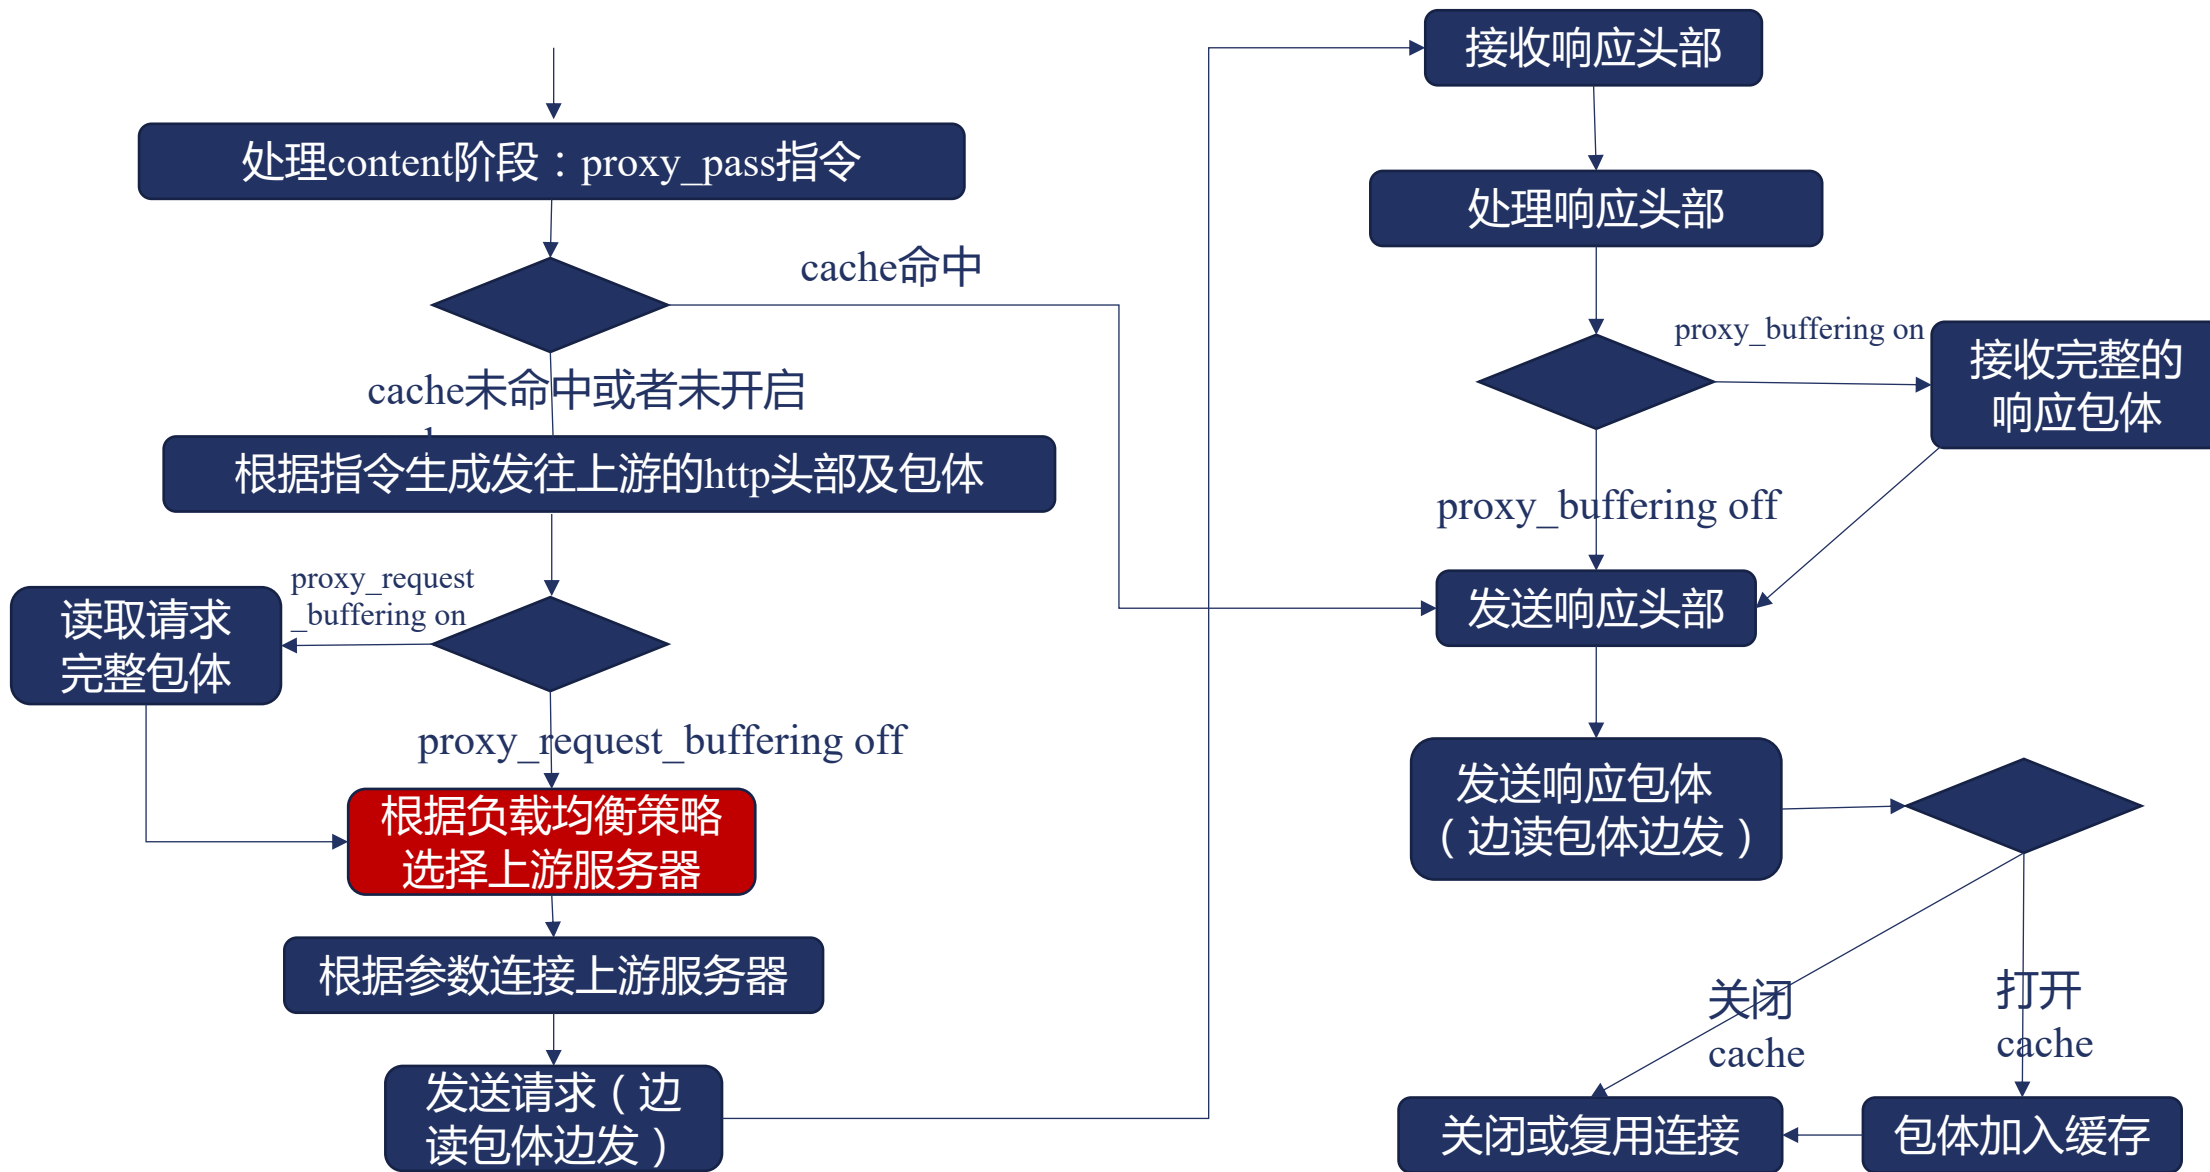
处理content阶段：proxy_pass指令

cache命中

cache未命中或者未开启

根据指令生成发往上游的http头部及包体

proxy_request_buffering on

读取请求完整包体

proxy_request_buffering off

根据负载均衡策略选择上游服务器

根据参数连接上游服务器

发送请求（边读包体边发）

接收响应头部

处理响应头部

proxy_buffering on

接收完整的响应包体

proxy_buffering off

发送响应头部

发送响应包体（边读包体边发）

关闭 cache

打开 cache

关闭或复用连接

包体加入缓存